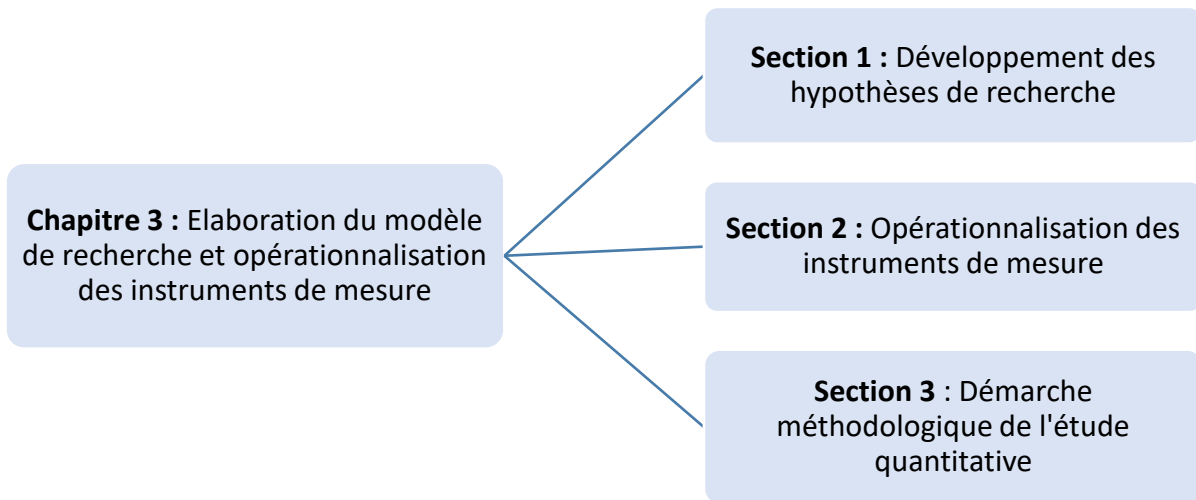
Chapitre 3 : Elaboration du modèle de recherche et opérationnalisation des instruments de mesure

Section 1 : Développement des hypothèses de recherche

Section 2 : Opérationnalisation des instruments de mesure

Section 3 : Démarche méthodologique de l'étude quantitative